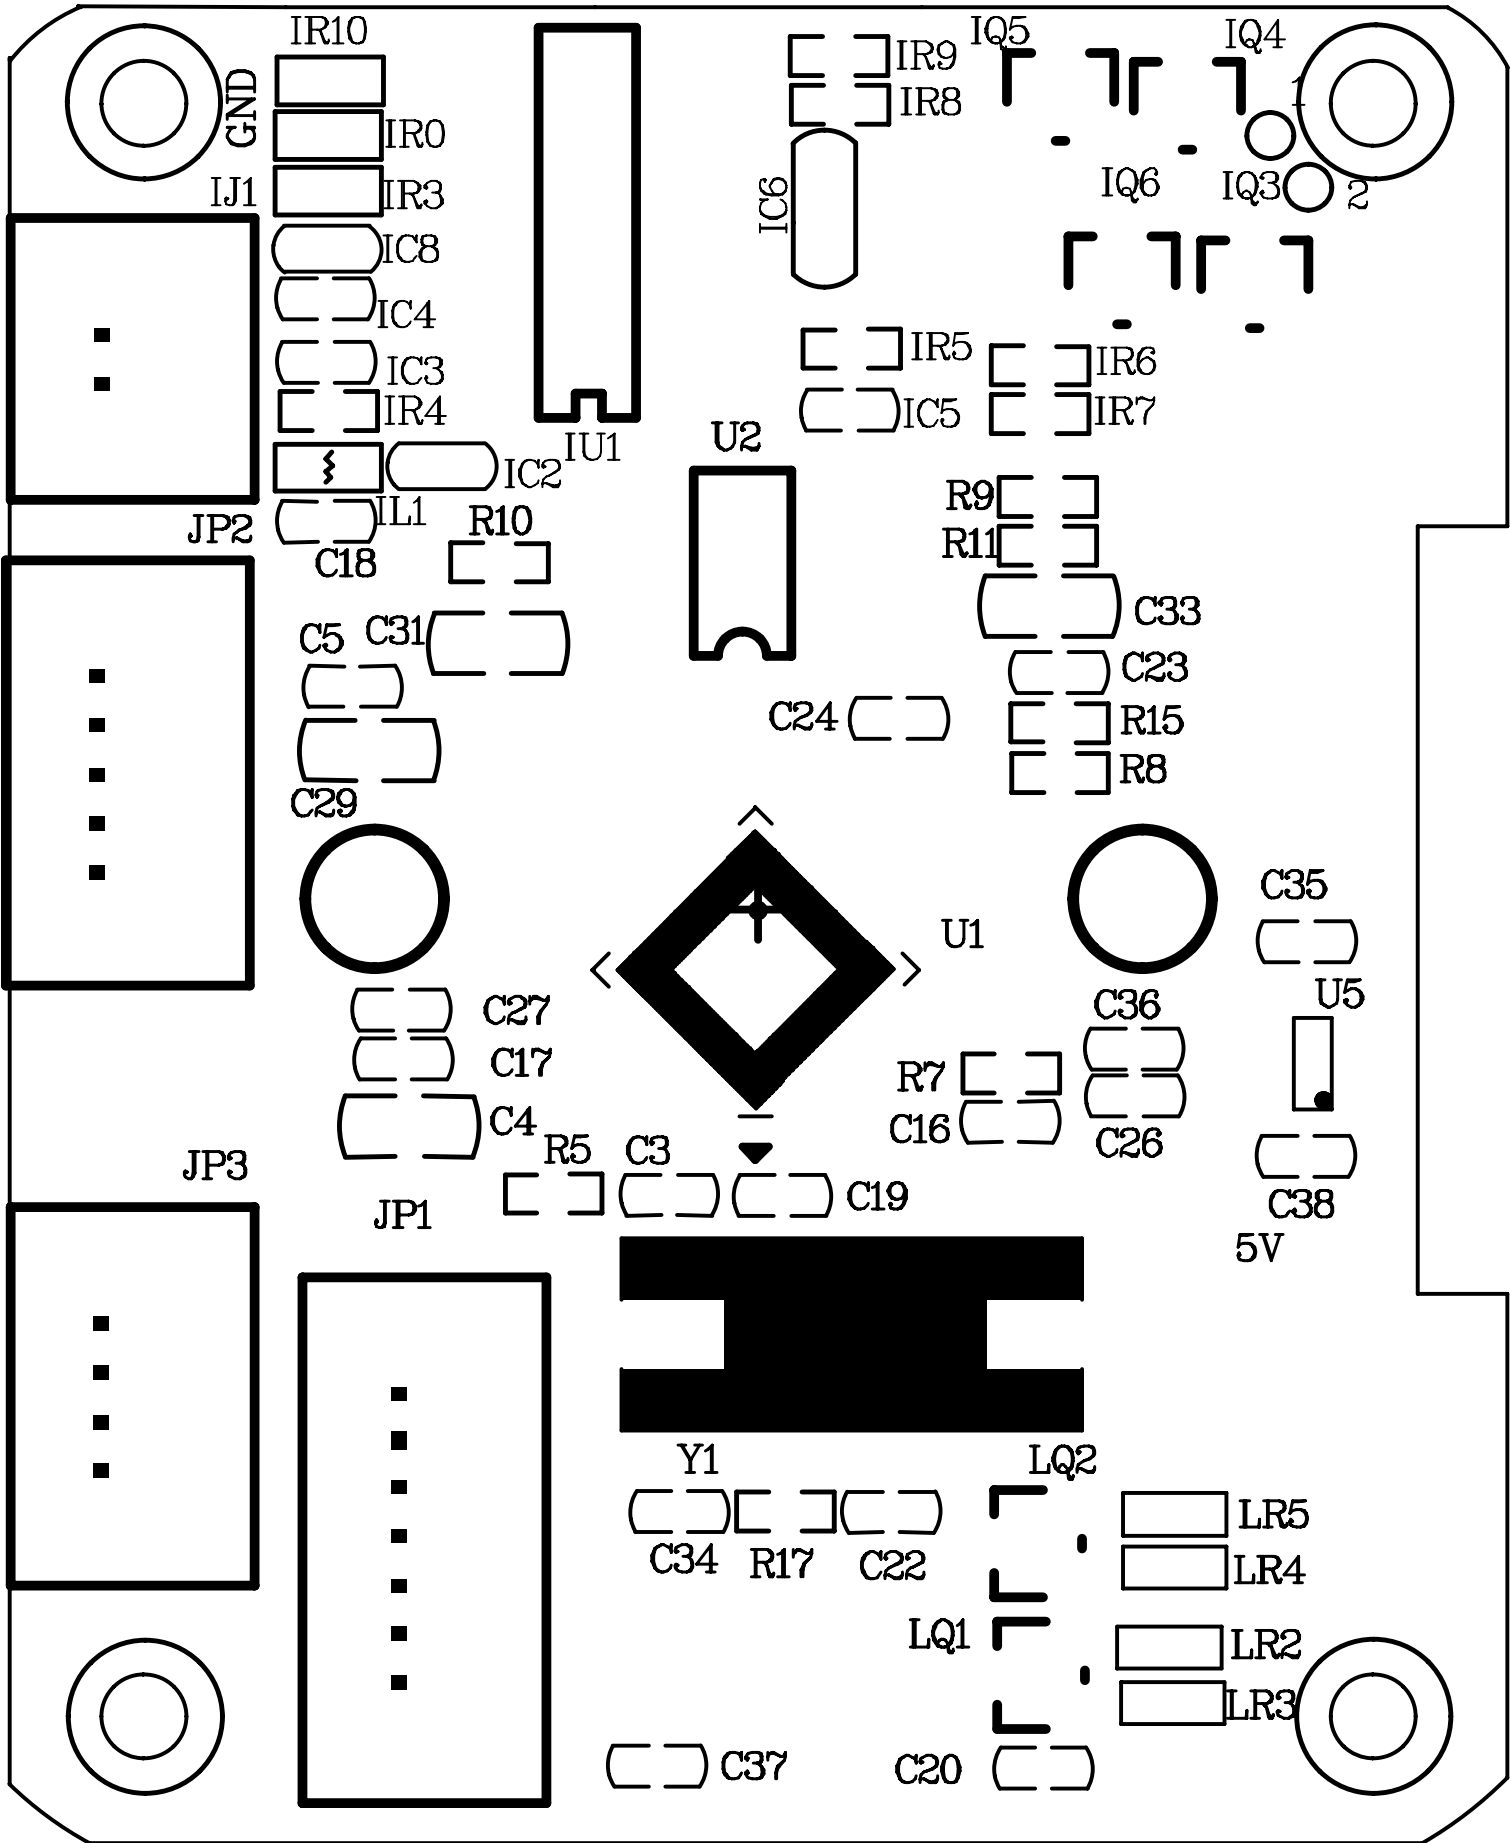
IR10
GND
IR0
IJ1
IR3
IC8
IC4
IC3
IR4
IL1
IC2
IU1
JP2
C18
R10
IR9
IQ5
IQ4
IR8
1
IC6
IQ6
IQ3
2
IR5
IR6
IC5
IR7
U2
R9
R11
C33
C5
C31
C23
C24
R15
R8
C29
C35
U1
C27
C36
U5
C17
R7
C4
C16
C26
R5
C3
C19
C38
JP3
JP1
5V
Y1
LQ2
LR5
C34
R17
C22
LR4
LQ1
LR2
LR3
C37
C20